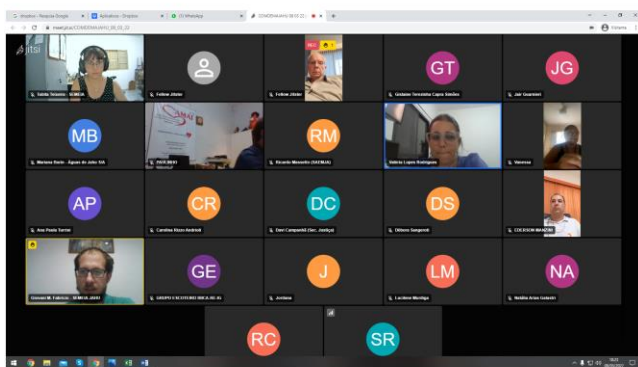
Dropbox - Pesquisa Google
Aplicativos - Dropbox
WhatsApp
CONDEMA/AVS 08/03 2...

jitsi

Toldo Souza - SOMDA
Fellow Jitsi
Fellow Jitsi
GT
Graziele Terezinha Capra Simões
JG
Jair Guarnieri

MB
Mariana Darin - Águas de Joiv SA
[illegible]
RM
Ricardo Mascotto (SAEMA)
Valéria Lopes Rodrigues
Vanessa

AP
Ana Paula Turrini
CR
Carolina Rizzo Andrioli
DC
Davi Campanhã (Sec. Justiça)
DS
Dilceu Sangerof
COCESIO MAKINO

GE
Giovani M. Fabricio - SEMA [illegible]
GRUPO EXCURSÃO BRICA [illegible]
J
Jordana
LM
Luciene Moritiga
NA
Natália Arias Galatti

RC
SR